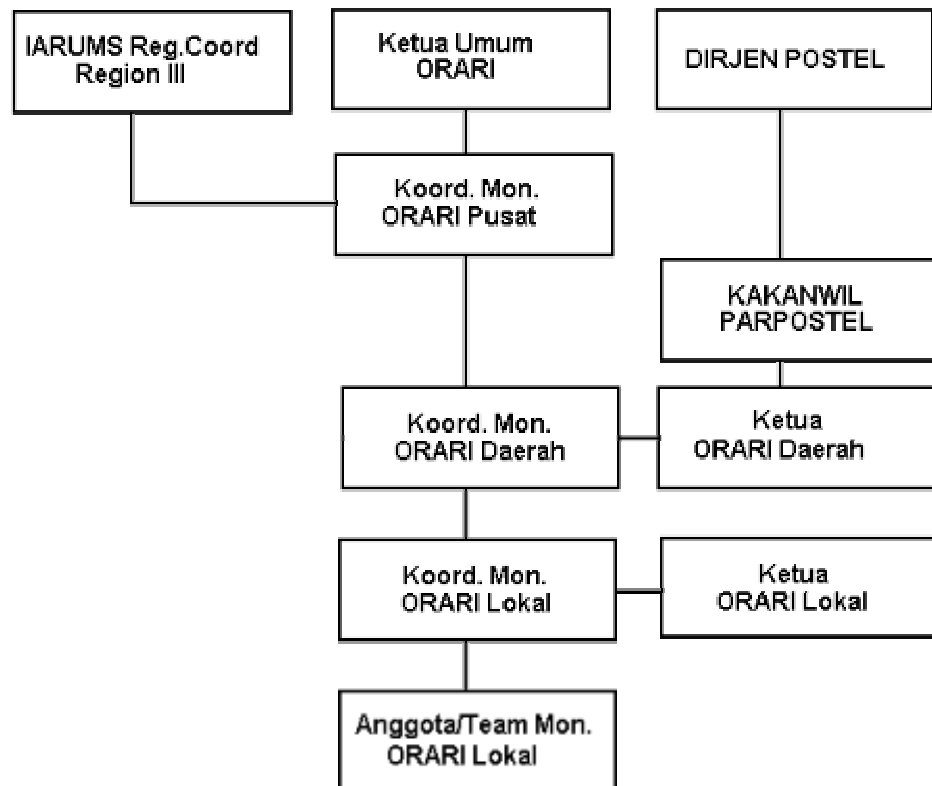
IARUMS Reg.Coord
Region III

Ketua Umum
ORARI

DIRJEN POSTEL

Koord. Mon.
ORARI Pusat

KAKANWIL
PARPOSTEL

Koord. Mon.
ORARI Daerah

Ketua
ORARI Daerah

Koord. Mon.
ORARI Lokal

Ketua
ORARI Lokal

Anggota/Team Mon.
ORARI Lokal